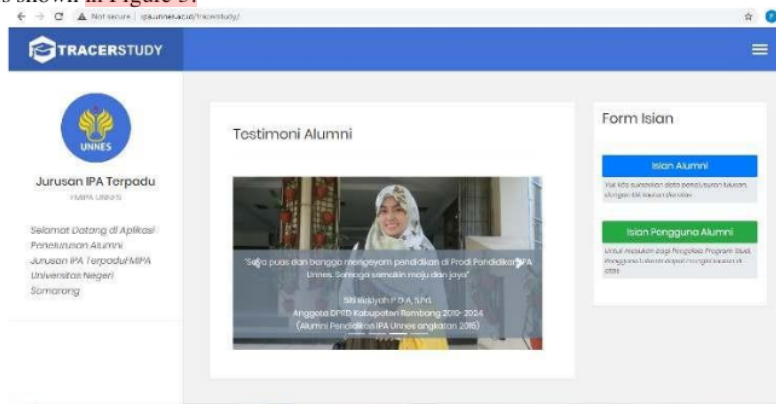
is shown in Figure 5.

Not secure | ipa.unnes.ac.id/tracerstudy/

TRACERSTUDY

UNNES

Jurusan IPA Terpadu

FMIPA UNNES

Selamat Datang di Aplikasi Penelusuran Alumni Jurusan IPA Terpadu FMIPA Universitas Negeri Semarang

Testimoni Alumni

"Saya puas dan bangga mengenyam pendidikan di Prodi Pendidikan IPA Unnes. Semoga semakin maju dan jaya"

Siti Rokiyah P.D.A, S.Pd.
Anggota DPRD Kabupaten Rembang 2019- 2024
(Alumni Pendidikan IPA Unnes angkatan 2015)

Form Isian

Isian Alumni

Yuk kita sukseskan data penelusuran lulusan, dengan isi kuesioner

Isian Pengguna Alumni

Untuk masukan bagi Pengelola Program Studi, Pengguna lulusan dapat mengisi kuesioner di atas